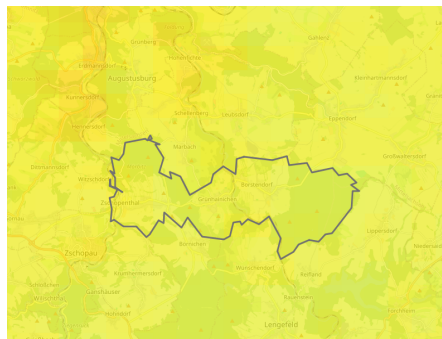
Grünberg
Gahlenz
Erdmannsdorf
Hohenfichte
Augustusburg
Kleinhartmannsdorf
Kunnersdorf
Schellenberg
Leubsdorf
Eppendorf
Hennersdorf
Marbach
Großwaltersdorf
Dittmannsdorf
Witzschdorf
Borstendorf
Zschopenthal
Grünhainichen
Lippersdorf
Zschopau
Börnichen
Krumhermersdorf
Waldkirchen
Reifland
Gornau
Witzschdorf
Scharfenstein
Hohndorf
Lengefeld